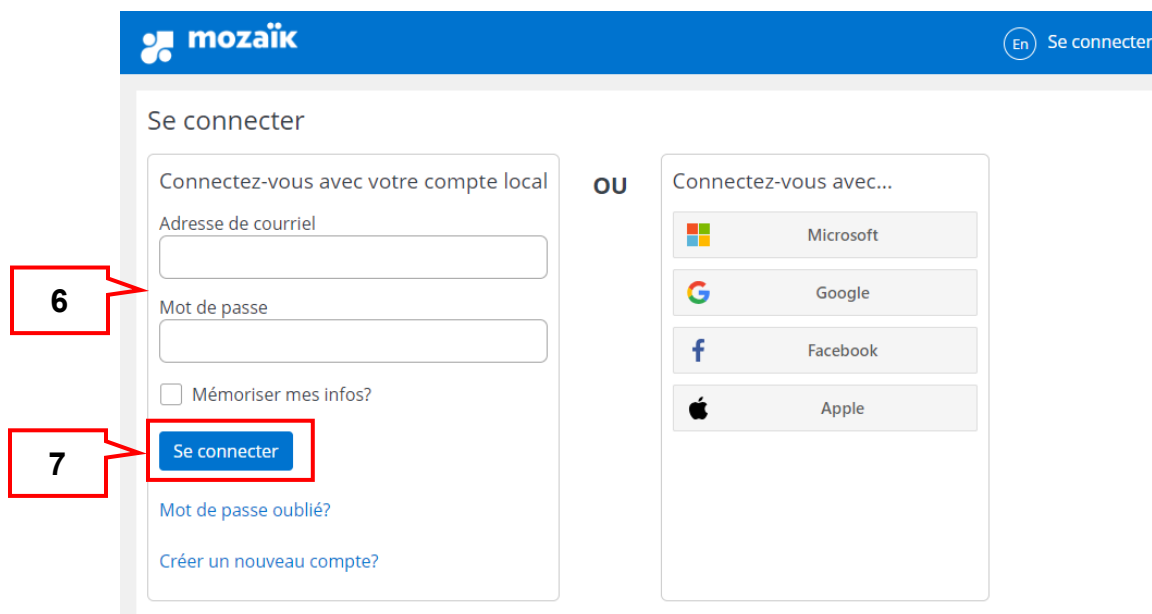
mozaïk

En Se connecter

Se connecter

Connectez-vous avec votre compte local

Adresse de courriel

6

Mot de passe

Mémoriser mes infos?

7

Se connecter

Mot de passe oublié?

Créer un nouveau compte?

OU

Connectez-vous avec...

Microsoft

Google

Facebook

Apple